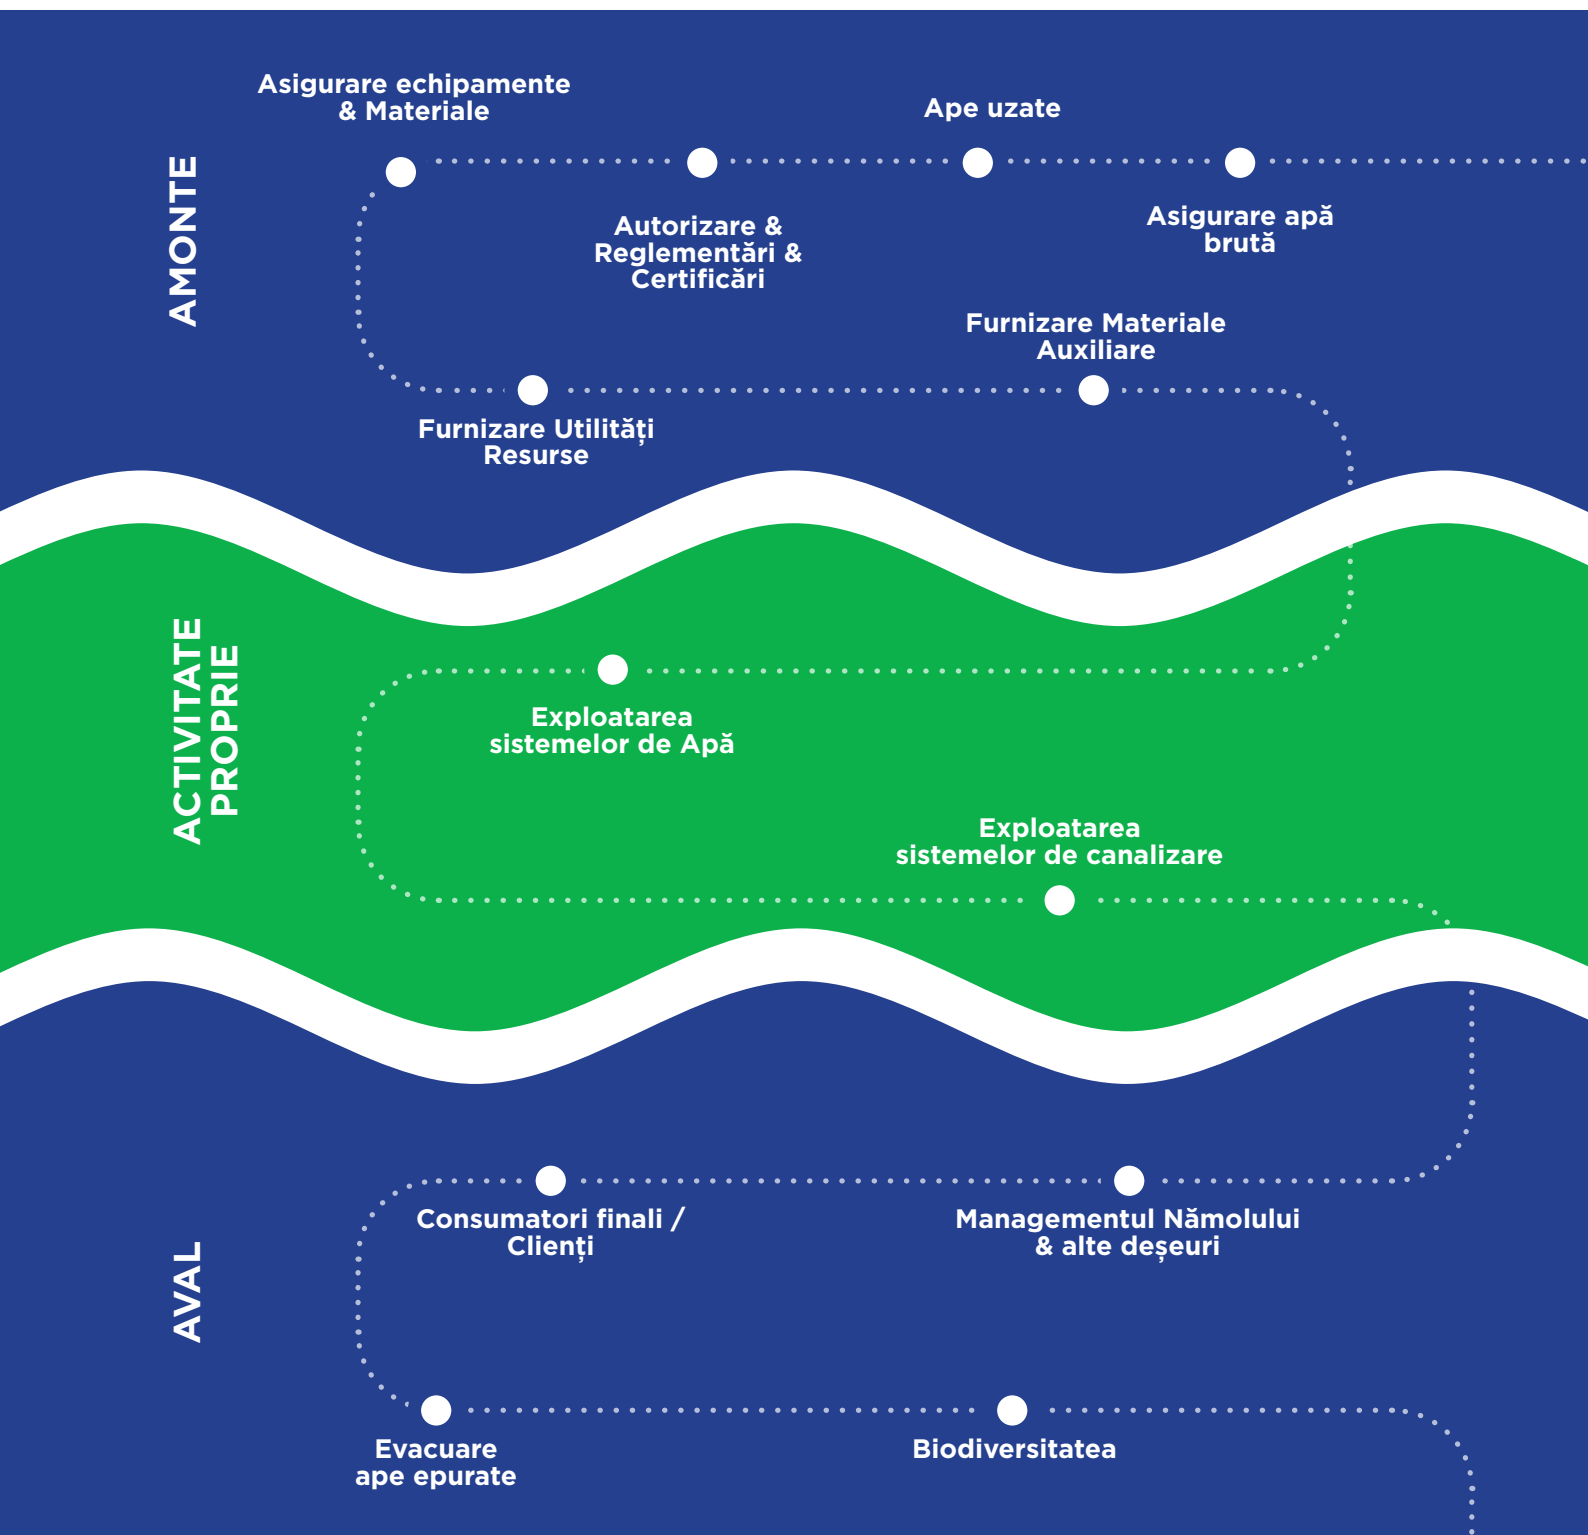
AMONTE

Asigurare echipamente & Materiale

Ape uzate

Autorizare & Reglementări & Certificări

Asigurare apă brută

Furnizare Materiale Auxiliare

Furnizare Utilități Resurse

ACTIVITATE PROPRIE

Exploatarea sistemelor de Apă

Exploatarea sistemelor de canalizare

AVAL

Consumatori finali / Clienți

Managementul Nămolului & alte deșeuri

Evacuare ape epurate

Biodiversitatea